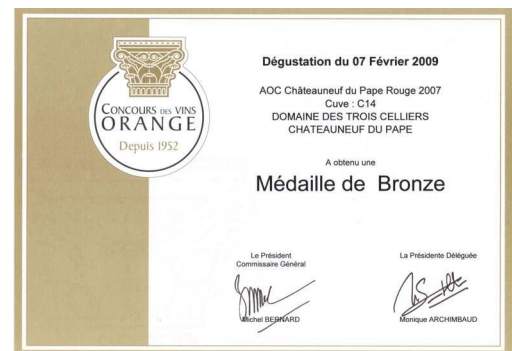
CONCOURS DES VINS
ORANGE
Depuis 1952

Dégustation du 07 Février 2009

AOC Châteauneuf du Pape Rouge 2007
Cuve : C14
DOMAINE DES TROIS CELLIERS
CHATEAUNEUF DU PAPE

A obtenu une

Médaille de Bronze

Le Président
Commissaire Général

Michel BERNARD

La Présidente Déléguée

Monique ARCHIMBAUD